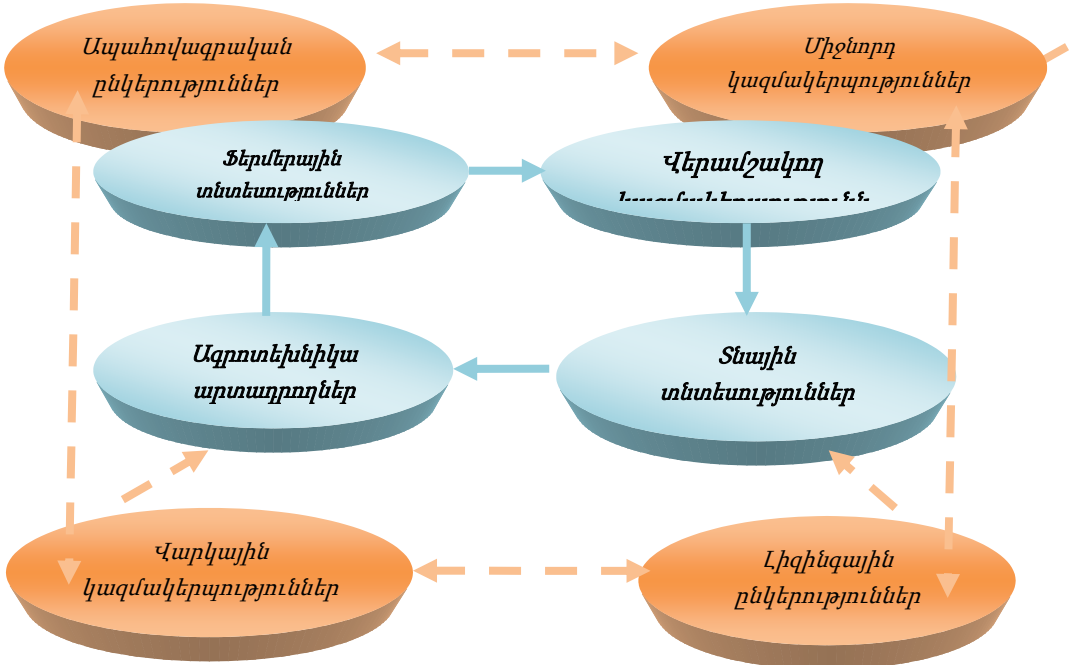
Ապահովագրական ընկերություններ

Միջնորդ կազմակերպություններ

Ֆերմերային տնտեսություններ

Վերամշակող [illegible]

Ագրոտեխնիկա արտադրողներ

Տնային տնտեսություններ

Վարկային կազմակերպություններ

Լիզինգային ընկերություններ